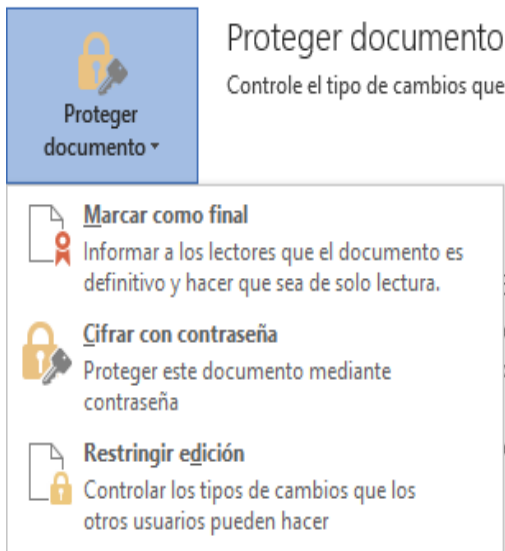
Proteger documento

Proteger documento

Controle el tipo de cambios que

Marcar como final
Informar a los lectores que el documento es definitivo y hacer que sea de solo lectura.

Cifrar con contraseña
Proteger este documento mediante contraseña

Restringir edición
Controlar los tipos de cambios que los otros usuarios pueden hacer